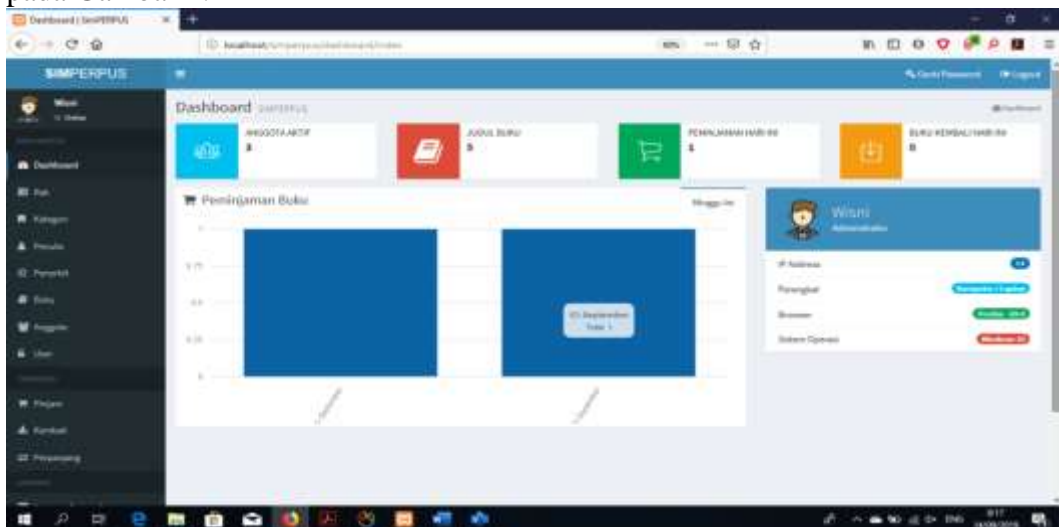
pada Gambar

Dashboard | SimPERPUS

localhost/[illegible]

SIMPERPUS

Wisni

Dashboard

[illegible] Dashboard

Ganti Password Logout

Dashboard SIMPERPUS

ANGGOTA AKTIF 3

JUDUL BUKU 5

PEMINJAMAN HARI INI 1

BUKU KEMBALI HARI INI 0

Peminjaman Buku

Minggu Ini

1

0.75

0.5

0.25

0

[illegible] September Total: 1

Wisni

Administrator

IP Address

Perangkat

Browser

Sistem Operasi

Dashboard

Rak

Kategori

Penulis

Penerbit

Buku

Anggota

User

Pinjam

Kembali

Peminjaman